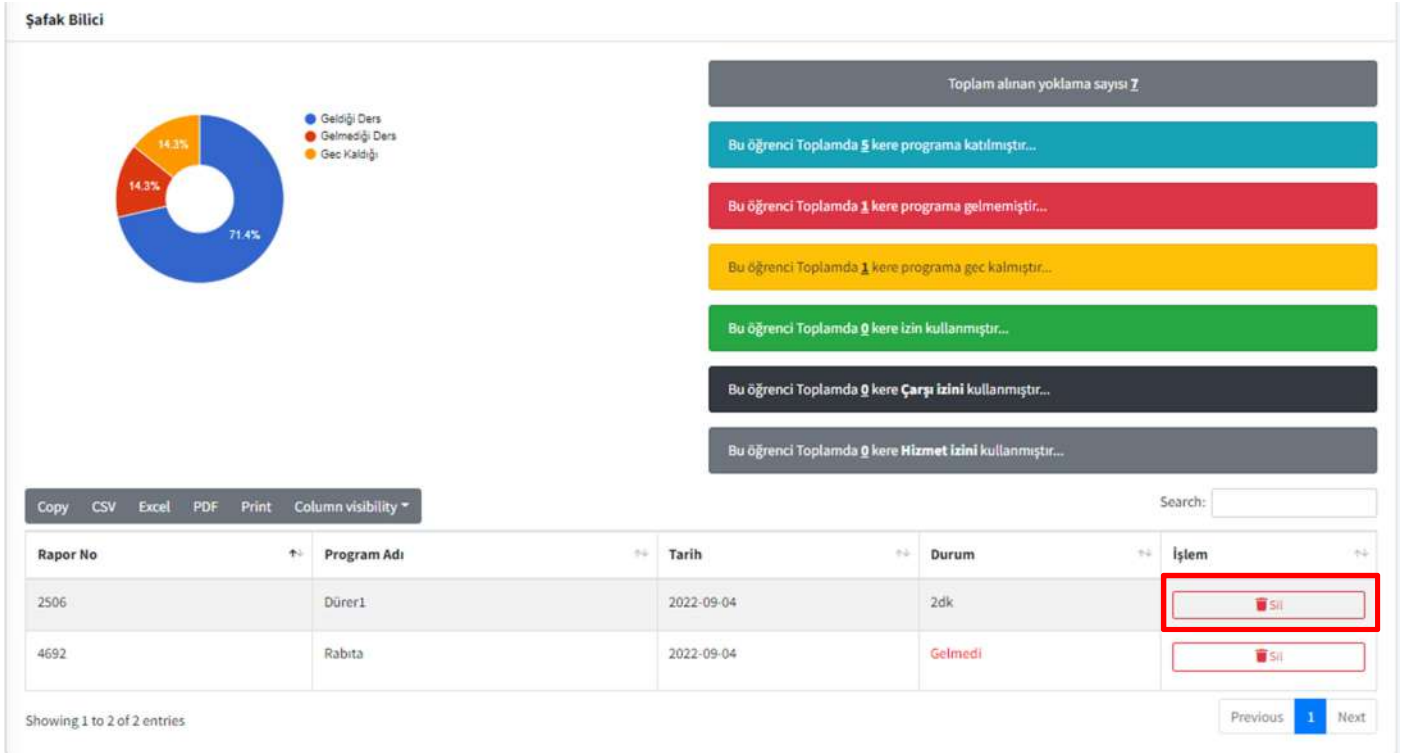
Şafak Bilici

Geldiği Ders
Gelmediği Ders
Gec Kaldığı

14.3%
14.3%
71.4%

Toplam alınan yoklama sayısı 7

Bu öğrenci Toplamda 5 kere programa katılmıştır...

Bu öğrenci Toplamda 1 kere programa gelmemiştir...

Bu öğrenci Toplamda 1 kere programa gec kalmıştır...

Bu öğrenci Toplamda 0 kere izin kullanmıştır...

Bu öğrenci Toplamda 0 kere Çarşı izini kullanmıştır...

Bu öğrenci Toplamda 0 kere Hizmet izini kullanmıştır...

Copy CSV Excel PDF Print Column visibility

Search:

| Rapor No | Program Adı | Tarih | Durum | İşlem |
|---|---|---|---|---|
| 2506 | Dürer1 | 2022-09-04 | 2dk | Sil |
| 4692 | Rabıta | 2022-09-04 | Gelmedi | Sil |

Showing 1 to 2 of 2 entries

Previous 1 Next